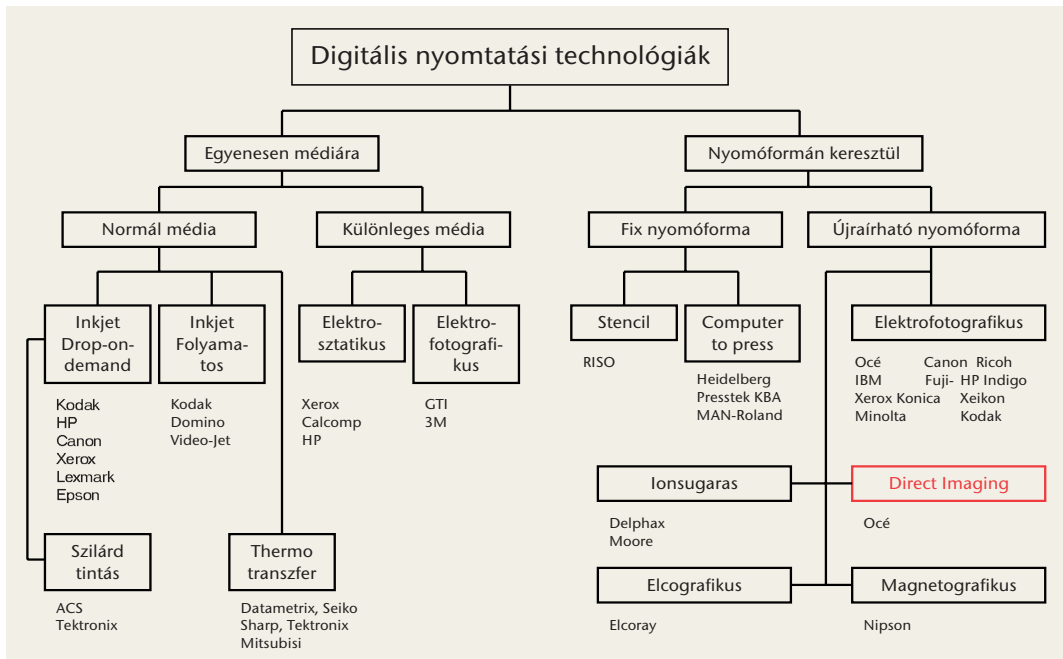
Digitális nyomtatási technológiák

Egyenesen médiára

Nyomóformán keresztül

Normál média

Különleges média

Fix nyomóforma

Újraírható nyomóforma

Inkjet Drop-on-demand

Kodak
HP
Canon
Xerox
Lexmark
Epson

Inkjet Folyamatos

Kodak
Domino
Video-Jet

Elektrosztatikus

Xerox
Calcomp
HP

Elektrofotografikus

GTI
3M

Stencil

RISO

Computer to press

Heidelberg
Presstek KBA
MAN-Roland

Elektrofotografikus

Océ
IBM
Xerox
Minolta
Canon
Fuji-Xerox Konica
Ricoh
HP Indigo
Xeikon
Kodak

Ionsugaras

Delphax
Moore

Direct Imaging

Océ

Szilárd tintás

ACS
Tektronix

Thermo transzfer

Datametrix, Seiko
Sharp, Tektronix
Mitsubisi

Elcografikus

Elcoray

Magnetografikus

Nipson